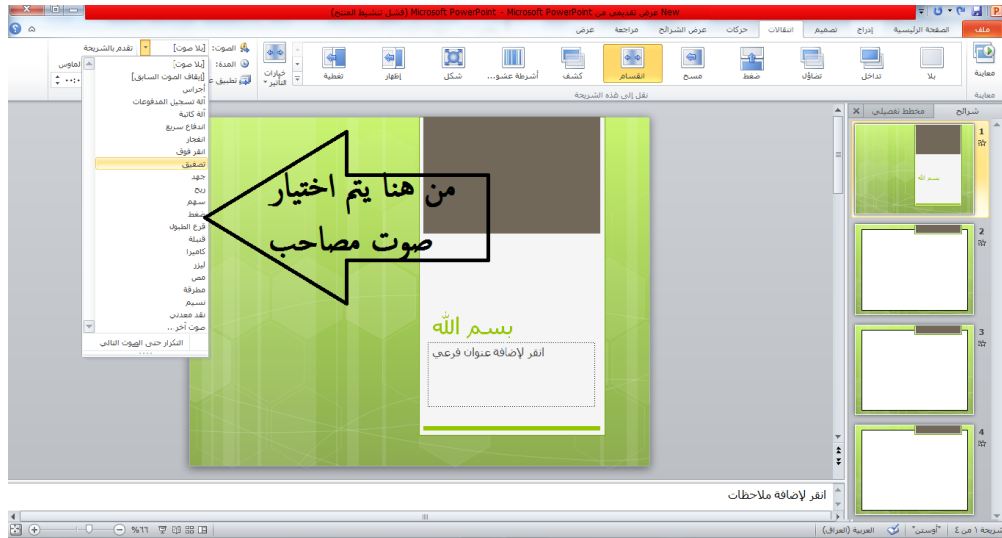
New عرض تقديمي من Microsoft PowerPoint - Microsoft PowerPoint (فشل تنشيط المنتج)

ملف | الصفحة الرئيسية | إدراج | تصميم | انتقالات | حركات | عرض الشرائح | مراجعة | عرض

معاينة | بلا | تداخل | تضاؤل | ضغط | مسح | انقسام | كشف | أشرطة عشو... | شكل | إظهار | تغطية | خيارات التأثير

نقل إلى هذه الشريحة

معاينة

الصوت: [بلا صوت] | تقدم بالشريحة

المدة: | الماوس

تطبيق ع

[بلا صوت]
[إيقاف الصوت السابق]
أجراس
آلة تسجيل المدفوعات
آلة كاتبة
اندفاع سريع
انفجار
انقر فوق
تصفيق
جهد
ريح
سهم
ضغط
قرع الطبول
قنبلة
كاميرا
ليزر
مص
مطرقة
نسيم
نقد معدني
صوت آخر...
التكرار حتى الصوت التالي

شرائح | مخطط تفصيلي

1
2
3
4

من هنا يتم اختيار صوت مصاحب

بسم الله

انقر لإضافة عنوان فرعي

انقر لإضافة ملاحظات

شريحة 1 من 4 | "أوستن" | العربية (العراق) | %66